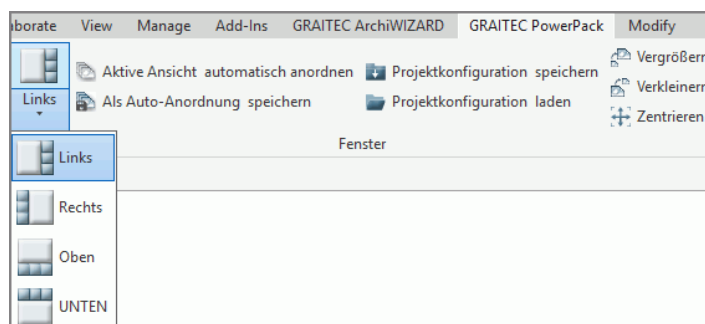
borate View Manage Add-Ins GRAITEC ArchiWIZARD GRAITEC PowerPack Modify

Links

Aktive Ansicht automatisch anordnen
Als Auto-Anordnung speichern

Projektkonfiguration speichern
Projektkonfiguration laden

Vergrößern
Verkleinern
Zentrieren

Fenster

Links
Rechts
Oben
UNTEN